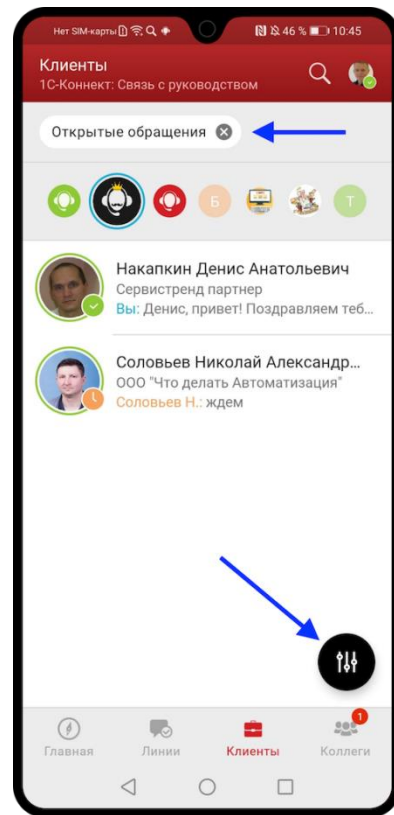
Нет SIM-карты 46 % 10:45

Клиенты
1С-Коннект: Связь с руководством

Открытые обращения

Б Т

Накапкин Денис Анатольевич
Сервистренд партнер
Вы: Денис, привет! Поздравляем теб...

Соловьев Николай Александр...
ООО "Что делать Автоматизация"
Соловьев Н.: ждем

Главная Линии Клиенты 1 Коллеги